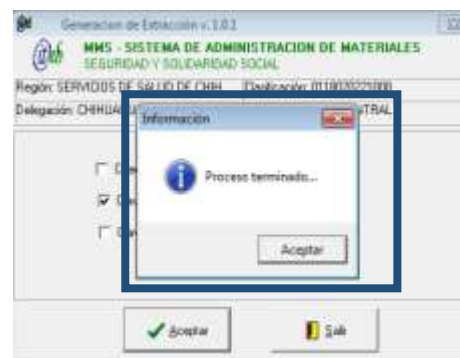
Generacion de Extracción v.1.0.1

MMS - SISTEMA DE ADMINISTRACION DE MATERIALES
SEGURIDAD Y SOLIDARIDAD SOCIAL

Región: SERVICIOS DE SALUD DE CHIH Clasificación: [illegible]
Delegación: CHIHUA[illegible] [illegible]TRAL

Información

Proceso terminado...

Aceptar

Aceptar
Salir